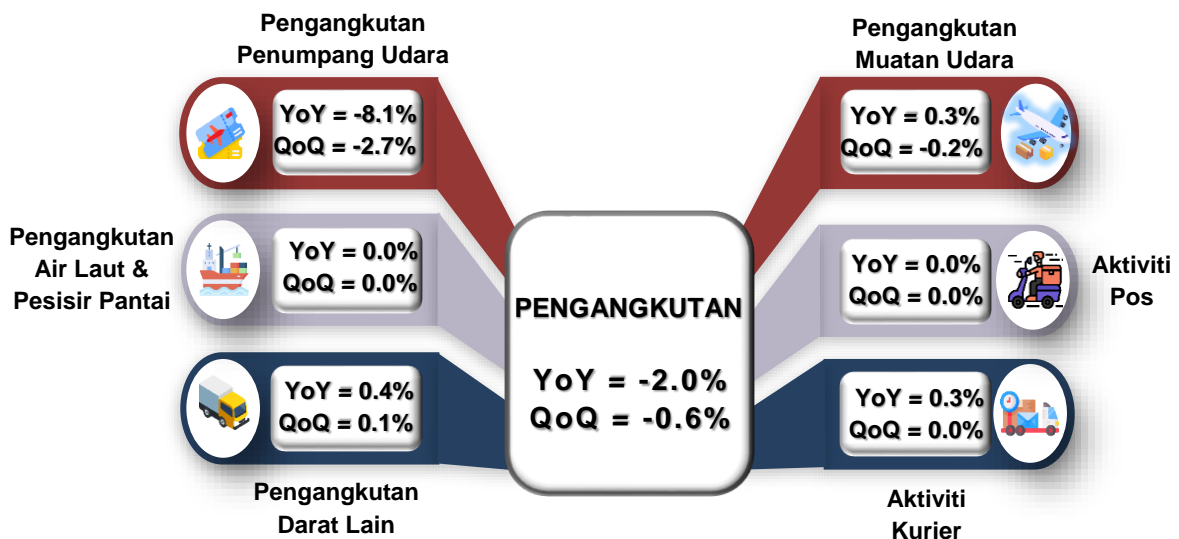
Pengangkutan Penumpang Udara

YoY = -8.1%
QoQ = -2.7%

Pengangkutan Muatan Udara

YoY = 0.3%
QoQ = -0.2%

Pengangkutan Air Laut & Pesisir Pantai

YoY = 0.0%
QoQ = 0.0%

PENGANGKUTAN

YoY = -2.0%
QoQ = -0.6%

YoY = 0.0%
QoQ = 0.0%

Aktiviti Pos

YoY = 0.4%
QoQ = 0.1%

YoY = 0.3%
QoQ = 0.0%

Pengangkutan Darat Lain

Aktiviti Kurier